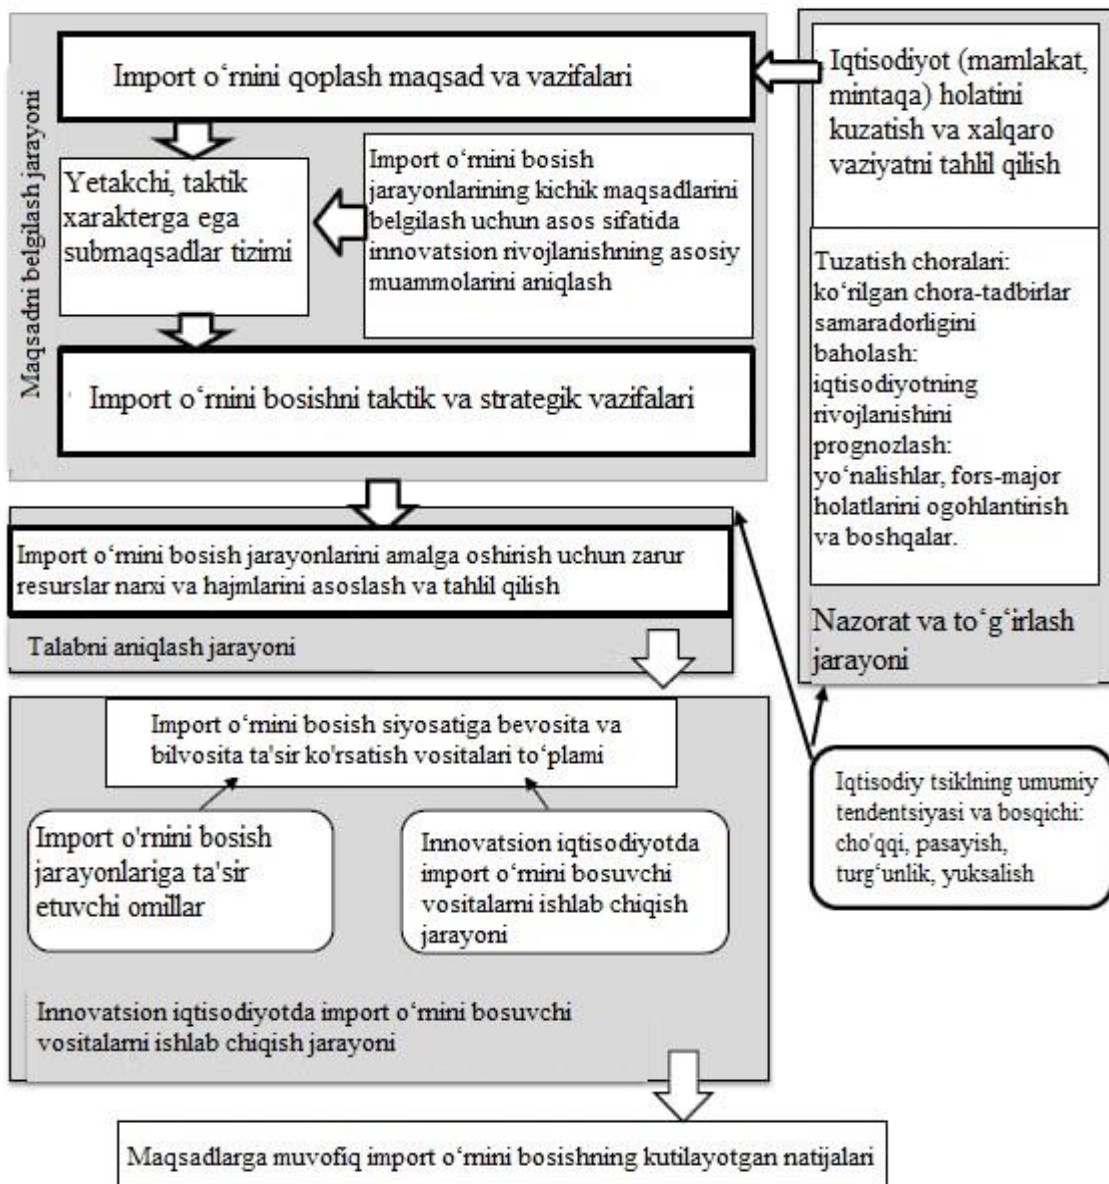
Maqsadni belgilash jarayoni

Import o‘rnini qoplash maqsad va vazifalari

Iqtisodiyot (mamlakat, mintaqa) holatini kuzatish va xalqaro vaziyatni tahlil qilish

Yetakchi, taktik xarakterga ega submaqsadlar tizimi

Import o‘rnini bosish jarayonlarining kichik maqsadlarini belgilash uchun asos sifatida innovatsion rivojlanishning asosiy muammolarini aniqlash

Tuzatish choralari: ko‘rilgan chora-tadbirlar samaradorligini baholash: iqtisodiyotning rivojlanishini prognozlash: yo‘nalishlar, fors-major holatlarini ogohlantirish va boshqalar.

Import o‘rnini bosishni taktik va strategik vazifalari

Import o‘rnini bosish jarayonlarini amalga oshirish uchun zarur resurslar narxi va hajmlarini asoslash va tahlil qilish

Talabni aniqlash jarayoni

Nazorat va to‘g‘irlash jarayoni

Import o‘rnini bosish siyosatiga bevosita va bilvosita ta'sir ko'rsatish vositalari to‘plami

Iqtisodiy tsiklning umumiy tendentsiyasi va bosqichi: cho'qqi, pasayish, turg‘unlik, yuksalish

Import o'rnini bosish jarayonlariga ta'sir etuvchi omillar

Innovatsion iqtisodiyotda import o‘rnini bosuvchi vositalarni ishlab chiqish jarayoni

Innovatsion iqtisodiyotda import o‘rnini bosuvchi vositalarni ishlab chiqish jarayoni

Maqsadlarga muvofiq import o‘rnini bosishning kutilayotgan natijalari